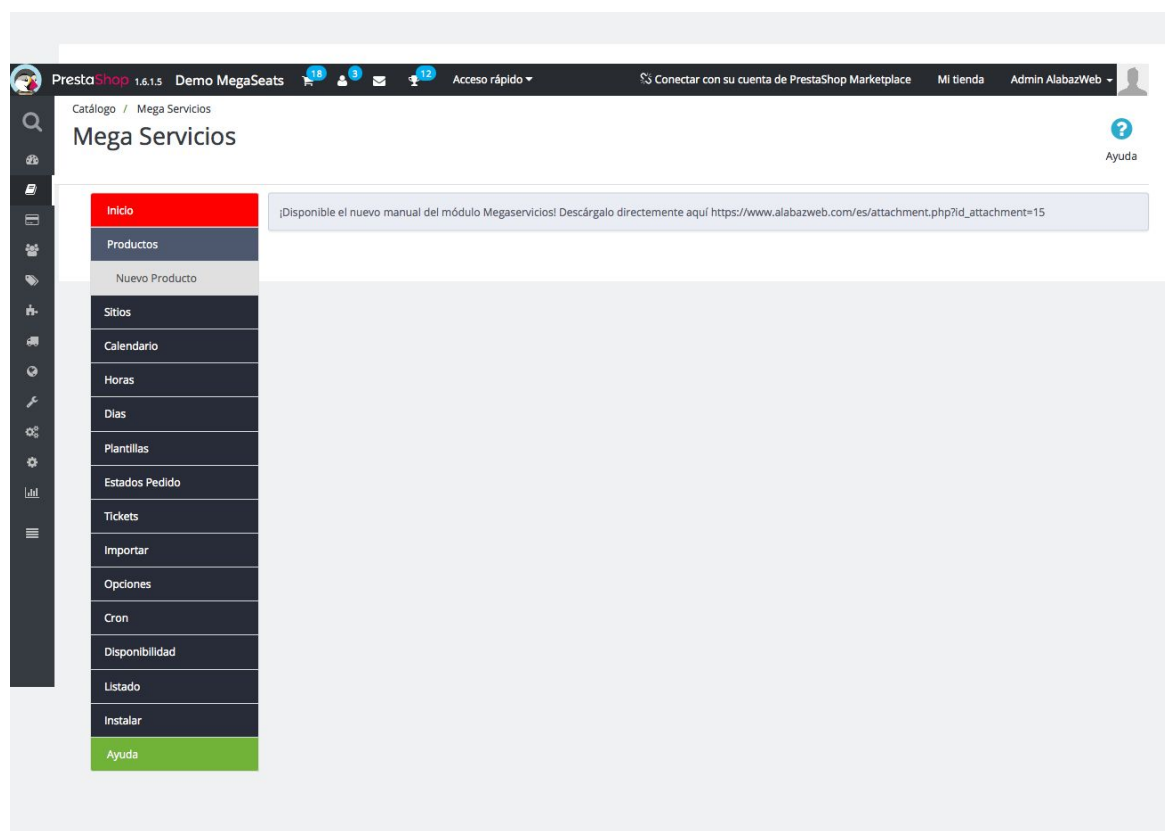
PrestaShop 1.6.1.5 Demo MegaSeats 18 3 12 Acceso rápido Conectar con su cuenta de PrestaShop Marketplace Mi tienda Admin AlabazWeb

Catálogo / Mega Servicios

Mega Servicios

Ayuda

Inicio
Productos
Nuevo Producto
Sitios
Calendario
Horas
Dias
Plantillas
Estados Pedido
Tickets
Importar
Opciones
Cron
Disponibilidad
Listado
Instalar
Ayuda

¡Disponible el nuevo manual del módulo Megaservicios! Descárgalo directemente aquí https://www.alabazweb.com/es/attachment.php?id_attachment=15